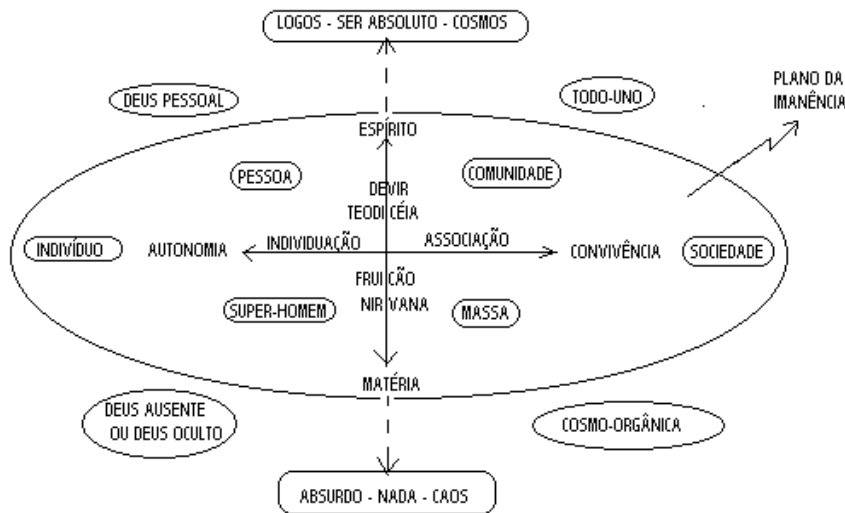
LOGOS - SER ABSOLUTO - COSMOS

DEUS PESSOAL

TODO-UNO

PLANO DA IMANÊNCIA

ESPÍRITO

PESSOA

DEVIR
TEODICÉIA

COMUNIDADE

INDIVÍDUO

AUTONOMIA

INDIVIDUAÇÃO

ASSOCIAÇÃO

CONVIVÊNCIA

SOCIEDADE

FRUIÇÃO
NIRVANA

SUPER-HOMEM

MASSA

MATÉRIA

DEUS AUSENTE OU DEUS OCULTO

COSMO-ORGÂNICA

ABSURDO - NADA - CAOS